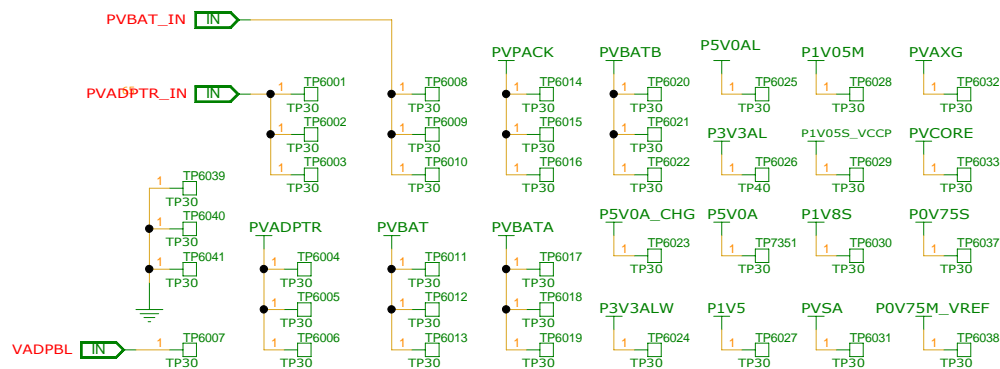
PVBAT_IN IN

PVADPTR_IN IN

1 TP6001 TP30
1 TP6002 TP30
1 TP6003 TP30

1 TP6008 TP30
1 TP6009 TP30
1 TP6010 TP30

PVPACK
1 TP6014 TP30
1 TP6015 TP30
1 TP6016 TP30

PVBATB
1 TP6020 TP30
1 TP6021 TP30
1 TP6022 TP30

P5V0AL
1 TP6025 TP30

P1V05M
1 TP6028 TP30

PVAXG
1 TP6032 TP30

P3V3AL
1 TP6026 TP40

P1V05S_VCCP
1 TP6029 TP30

PVCORE
1 TP6033 TP30

1 TP6039 TP30
1 TP6040 TP30
1 TP6041 TP30

PVADPTR
1 TP6004 TP30
1 TP6005 TP30
1 TP6006 TP30

PVBAT
1 TP6011 TP30
1 TP6012 TP30
1 TP6013 TP30

PVBATA
1 TP6017 TP30
1 TP6018 TP30
1 TP6019 TP30

P5V0A_CHG
1 TP6023 TP30

P5V0A
1 TP7351 TP30

P1V8S
1 TP6030 TP30

P0V75S
1 TP6037 TP30

P3V3ALW
1 TP6024 TP30

P1V5
1 TP6027 TP30

PVSA
1 TP6031 TP30

P0V75M_VREF
1 TP6038 TP30

VADPBL IN
1 TP6007 TP30